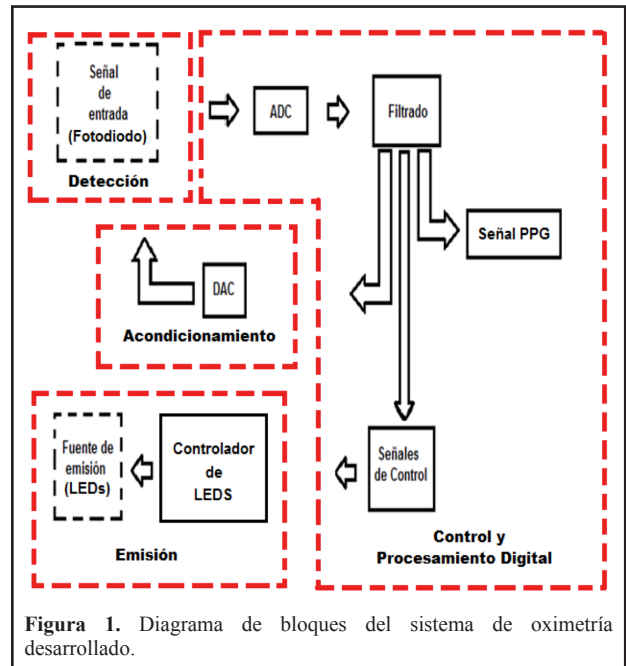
Señal de entrada (Fotodiodo)

Detección

ADC

Filtrado

Señal PPG

DAC

Acondicionamiento

Fuente de emisión (LEDs)

Controlador de LEDS

Señales de Control

Emisión

Control y Procesamiento Digital

**Figura 1.** Diagrama de bloques del sistema de oximetría desarrollado.